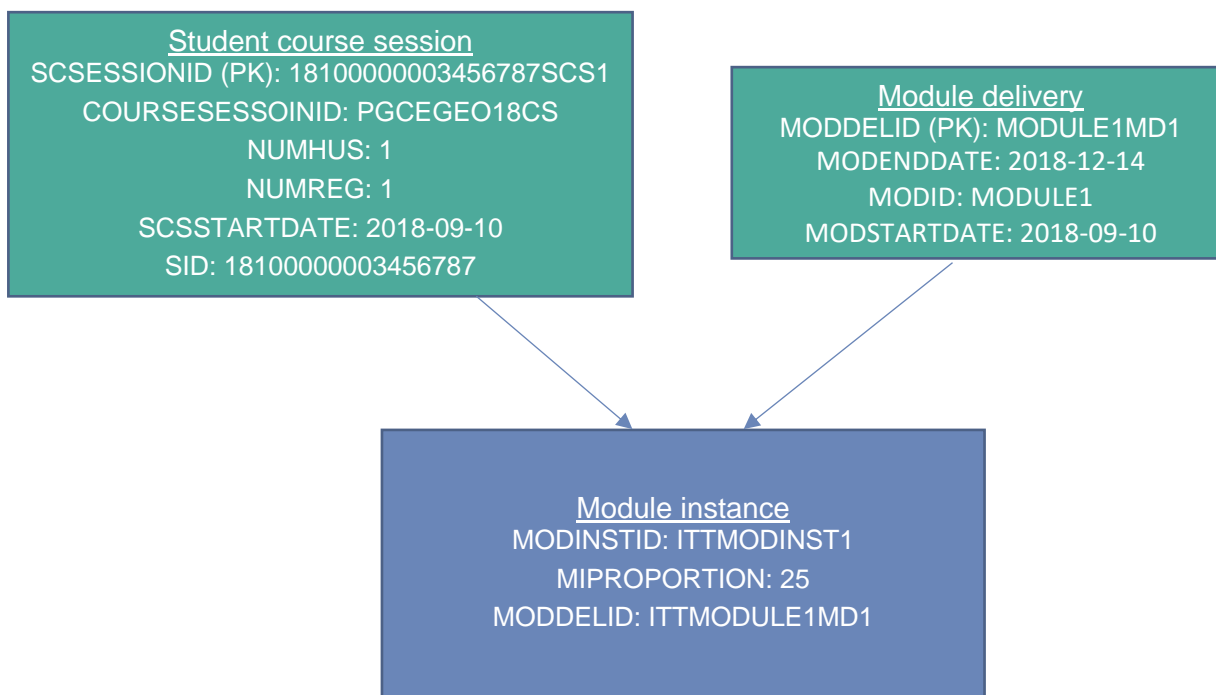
Student course session
SCSESSIONID (PK): 18100000003456787SCS1
COURSESESSOINID: PGCEGEO18CS
NUMHUS: 1
NUMREG: 1
SCSSTARTDATE: 2018-09-10
SID: 18100000003456787

Module delivery
MODDELID (PK): MODULE1MD1
MODENDDATE: 2018-12-14
MODID: MODULE1
MODSTARTDATE: 2018-09-10

Module instance
MODINSTID: ITTMODINST1
MIPROPORTION: 25
MODDELID: ITTMODULE1MD1